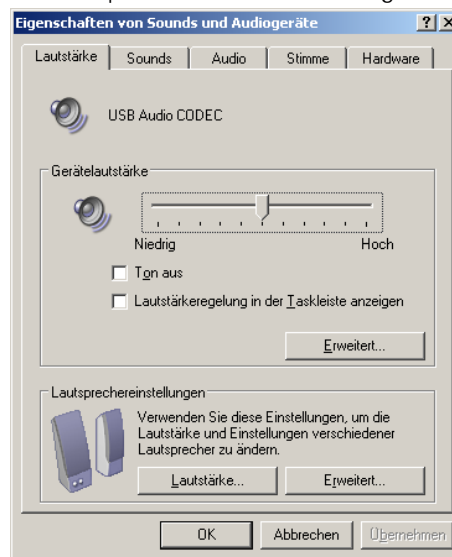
Eigenschaften von Sounds und Audiogeräte ? X

Lautstärke | Sounds | Audio | Stimme | Hardware

USB Audio CODEC

Gerätelautstärke

Niedrig Hoch

Ton aus

Lautstärkeregelung in der Taskleiste anzeigen

Erweitert...

Lautsprechereinstellungen

Verwenden Sie diese Einstellungen, um die Lautstärke und Einstellungen verschiedener Lautsprecher zu ändern.

Lautstärke... Erweitert...

OK Abbrechen Übernehmen